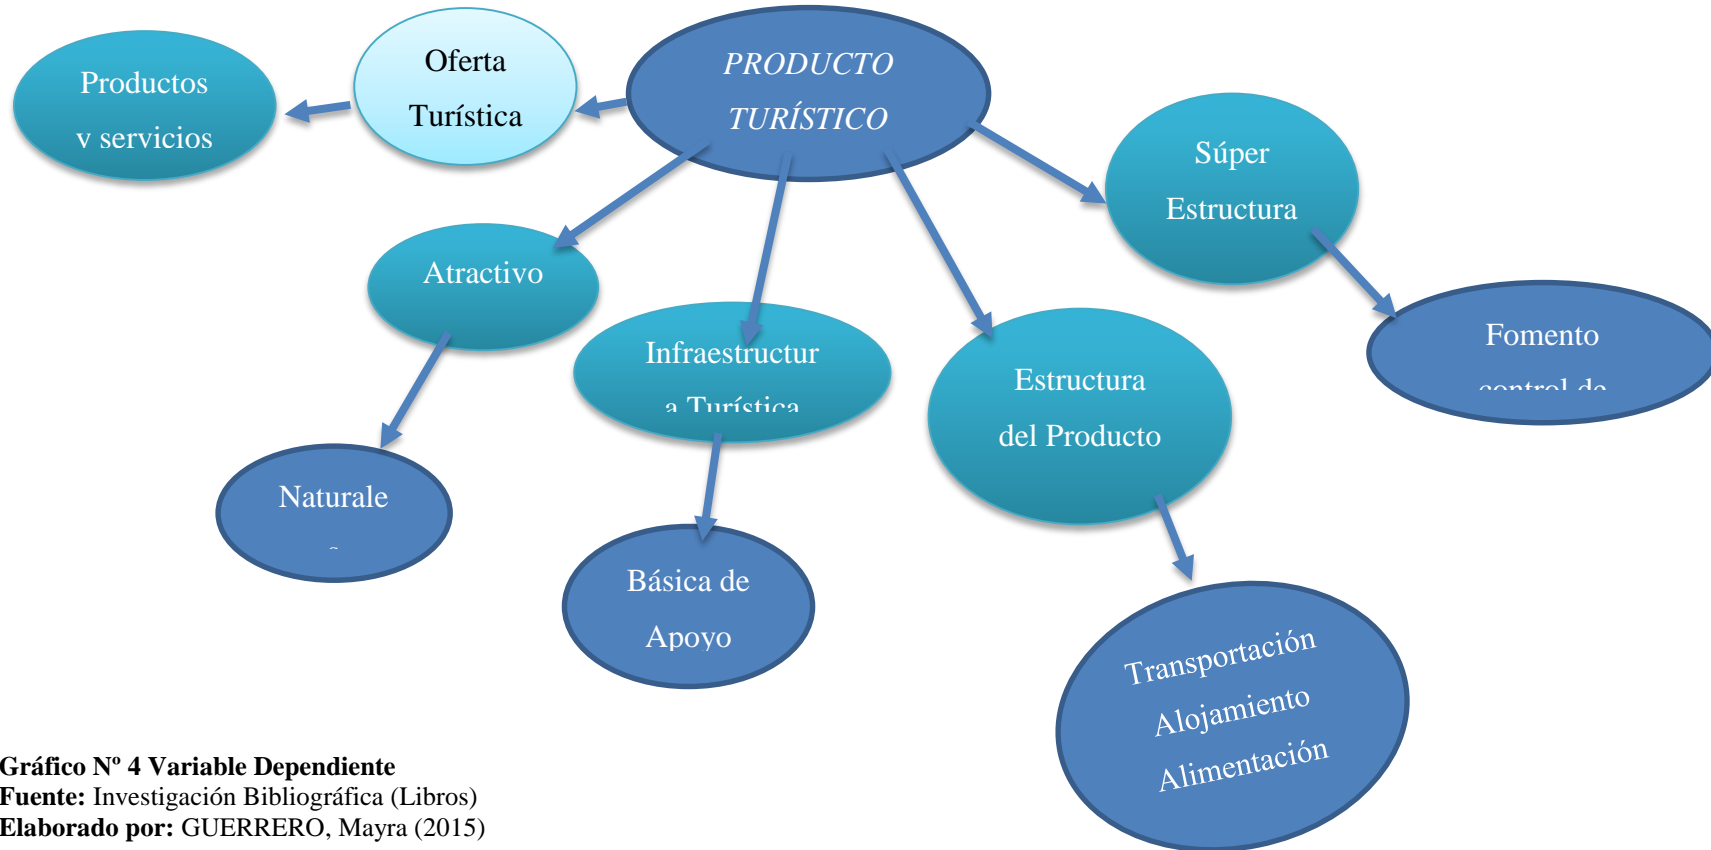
PRODUCTO TURÍSTICO

Oferta Turística

Productos y servicios

Súper Estructura

Fomento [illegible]

Atractivo

Naturale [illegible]

Infraestructur a Turística

Básica de Apoyo

Estructura del Producto

Transportación
Alojamiento
Alimentación

**Gráfico Nº 4 Variable Dependiente**
**Fuente:** Investigación Bibliográfica (Libros)
**Elaborado por:** GUERRERO, Mayra (2015)